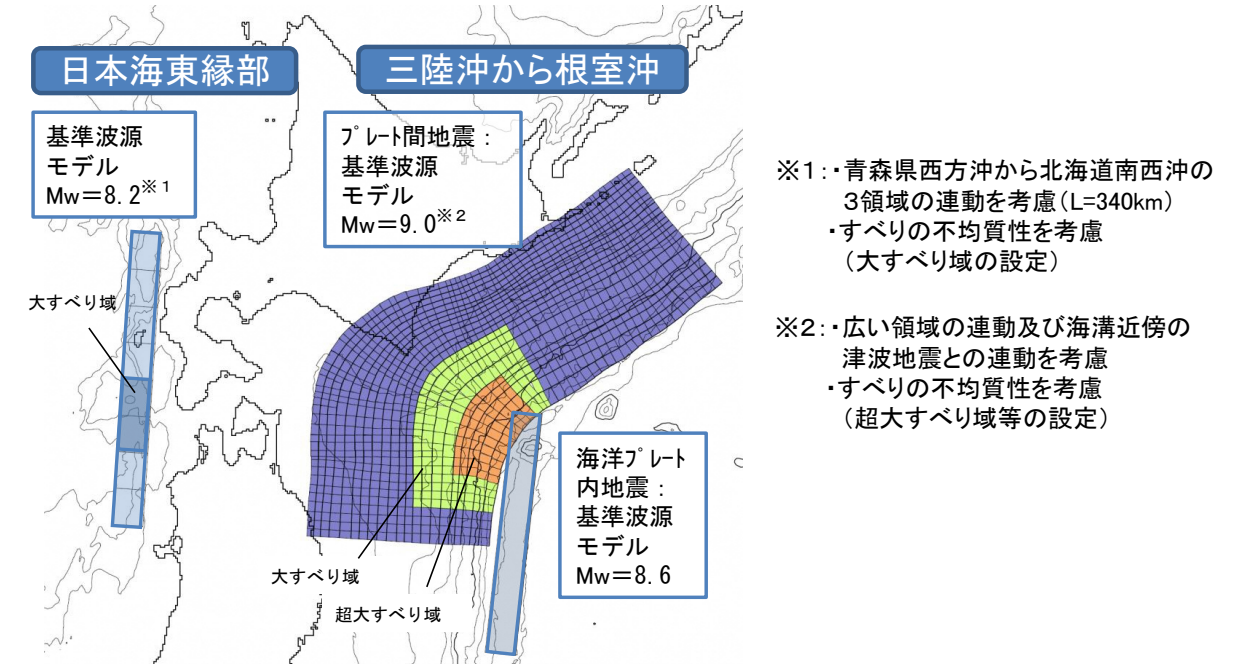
日本海東縁部

三陸沖から根室沖

基準波源
モデル
Mw＝8.2※1

大すべり域

ﾌﾟﾚｰﾄ間地震：
基準波源
モデル
Mw＝9.0※2

大すべり域

超大すべり域

海洋ﾌﾟﾚｰﾄ
内地震：
基準波源
モデル
Mw＝8.6

※1：・青森県西方沖から北海道南西沖の3領域の連動を考慮（L=340km）
・すべりの不均質性を考慮
（大すべり域の設定）

※2：・広い領域の連動及び海溝近傍の津波地震との連動を考慮
・すべりの不均質性を考慮
（超大すべり域等の設定）